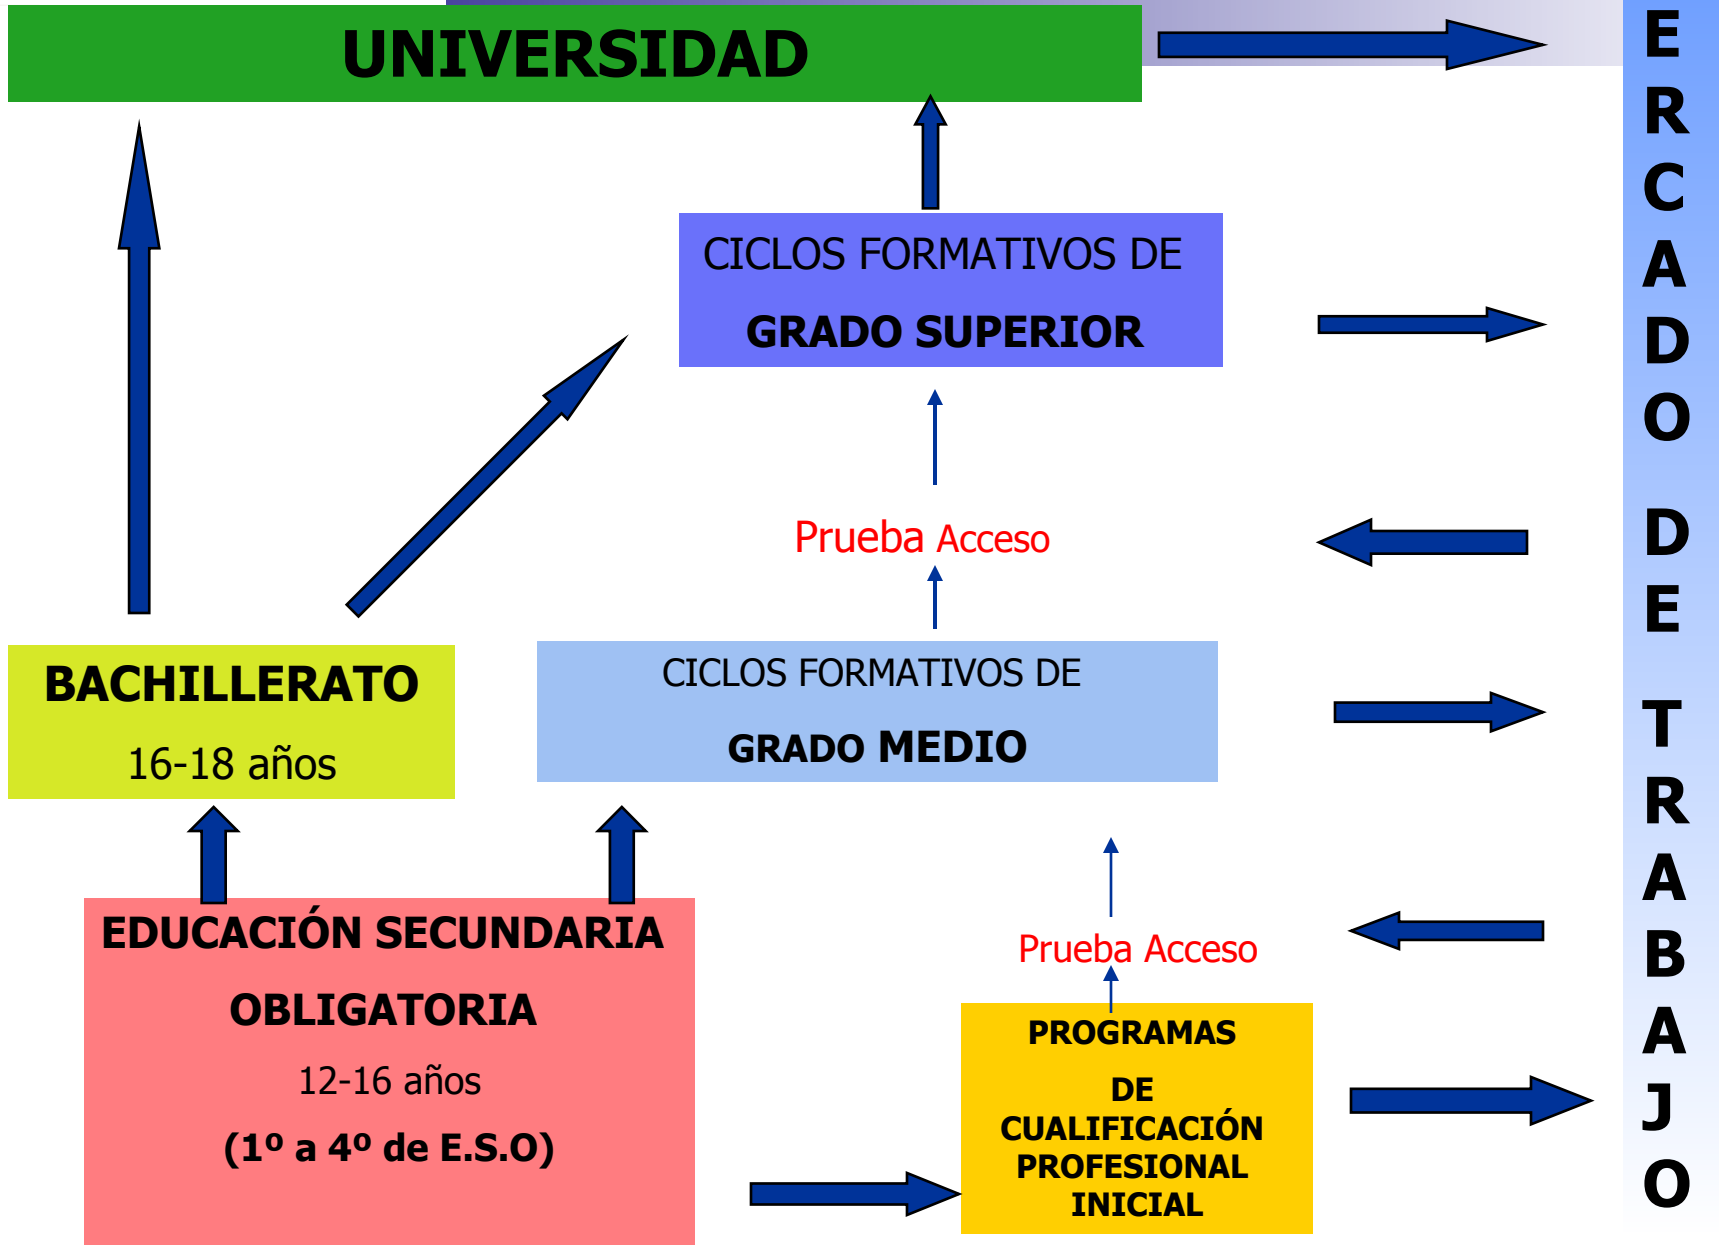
UNIVERSIDAD

CICLOS FORMATIVOS DE

GRADO SUPERIOR

Prueba Acceso

BACHILLERATO

16-18 años

CICLOS FORMATIVOS DE

GRADO MEDIO

EDUCACIÓN SECUNDARIA

OBLIGATORIA

12-16 años

(1º a 4º de E.S.O)

Prueba Acceso

PROGRAMAS

DE

CUALIFICACIÓN PROFESIONAL INICIAL

E R C A D O

D E

T R A B A J O